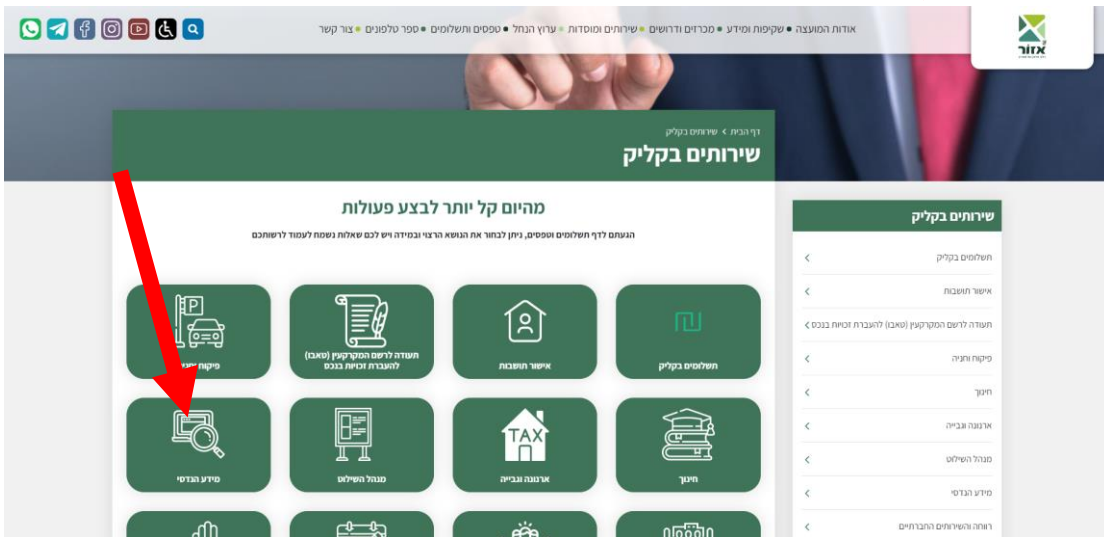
אודות המועצה • שקיפות ומידע • מכרזים ודרושים • שירותים ומוסדות • ערוץ הנחל • טפסים ותשלומים • ספר טלפונים • צור קשר

אזור

דף הבית > שירותים בקליק
שירותים בקליק

מהיום קל יותר לבצע פעולות
הגעתם לדף תשלומים וטפסים, ניתן לבחור את הנושא הרצוי ובמידה ויש לכם שאלות נשמח לעמוד לרשותכם

תשלומים בקליק
אישור תושבות
תעודה לרשם המקרקעין (טאבו) להעברת זכויות בנכס
פיקוח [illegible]
חינוך
TAX
ארנונה ובנייה
מנהל השילוט
מידע הנדסי

שירותים בקליק
תשלומים בקליק
אישור תושבות
תעודה לרשם המקרקעין (טאבו) להעברת זכויות בנכס
פיקוח וחניה
חינוך
ארנונה ובנייה
מנהל השילוט
מידע הנדסי
רווחה והשירותים החברתיים